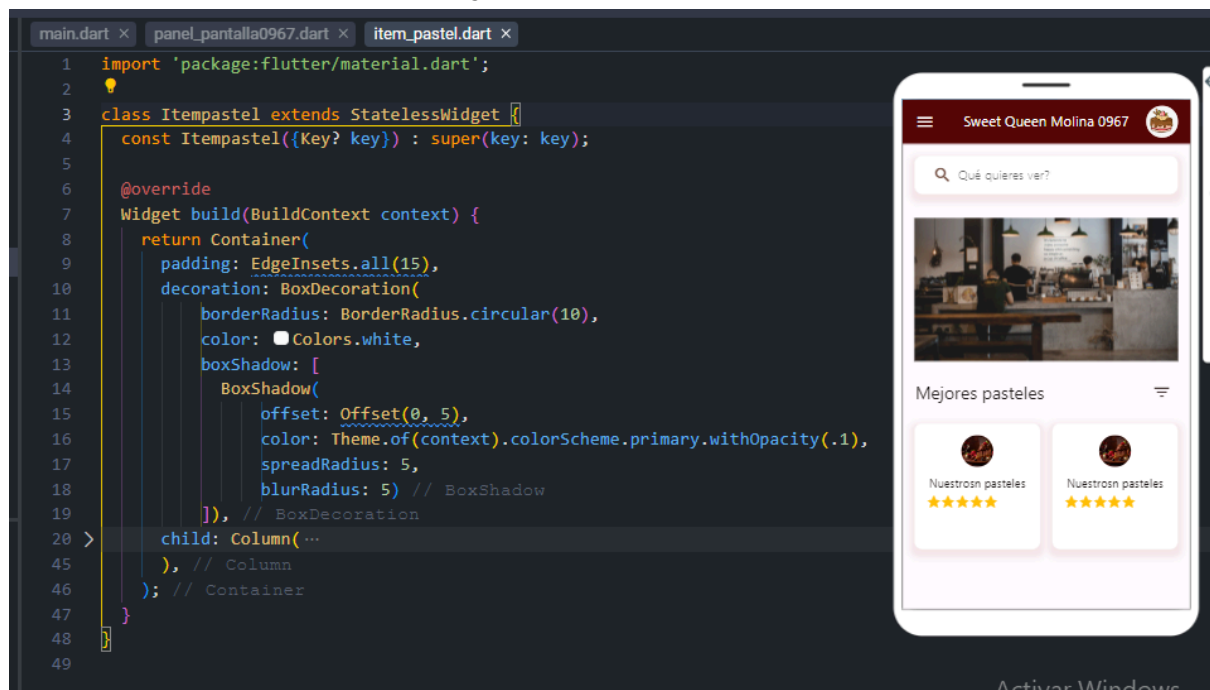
main.dart × panel_pantalla0967.dart × item_pastel.dart ×

1 import 'package:flutter/material.dart';
2
3 class Itempastel extends StatelessWidget {
4 const Itempastel({Key? key}) : super(key: key);
5
6 @override
7 Widget build(BuildContext context) {
8 return Container(
9 padding: EdgeInsets.all(15),
10 decoration: BoxDecoration(
11 borderRadius: BorderRadius.circular(10),
12 color: Colors.white,
13 boxShadow: [
14 BoxShadow(
15 offset: Offset(0, 5),
16 color: Theme.of(context).colorScheme.primary.withOpacity(.1),
17 spreadRadius: 5,
18 blurRadius: 5) // BoxShadow
19 ]), // BoxDecoration
20 child: Column(···
45 ), // Column
46 ); // Container
47 }
48 }
49

Sweet Queen Molina 0967

Qué quieres ver?

Mejores pasteles

Nuestrosn pasteles

Nuestrosn pasteles

Activar Windows